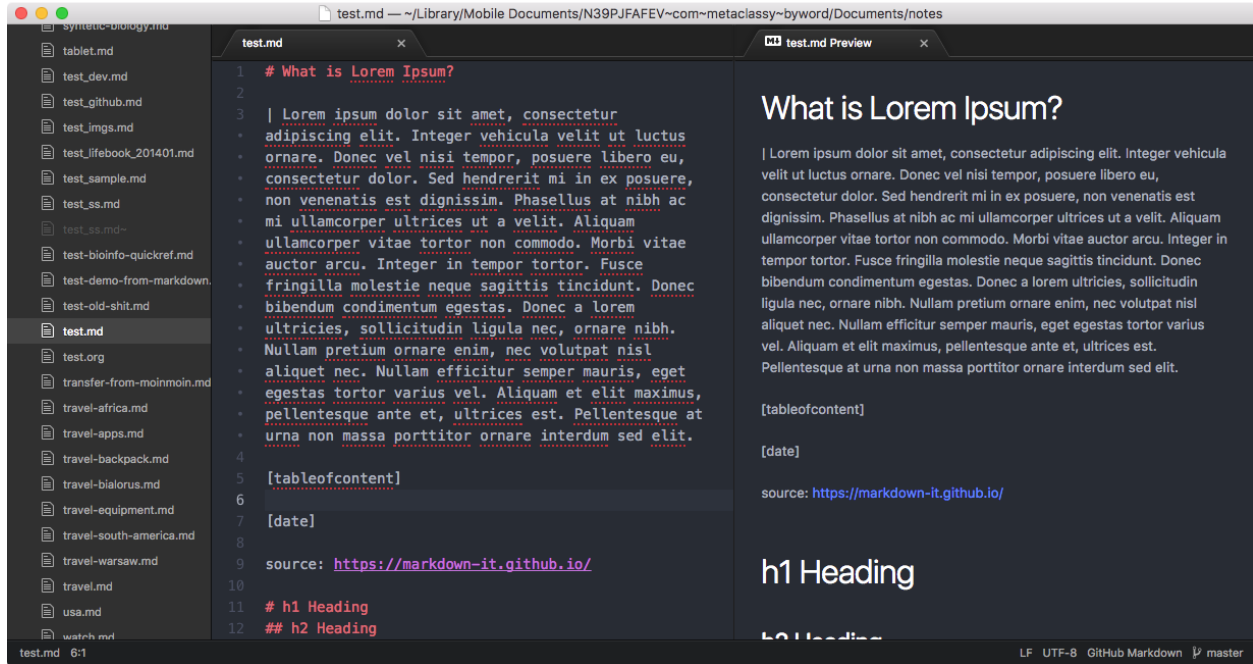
test.md — ~/Library/Mobile Documents/N39PJFAFEV~com~metaclassy~byword/Documents/notes

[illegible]
tablet.md
test_dev.md
test_github.md
test_imgs.md
test_lifebook_201401.md
test_sample.md
test_ss.md
test_ss.md~
test-bioinfo-quickref.md
test-demo-from-markdown.
test-old-shit.md
test.md
test.org
transfer-from-moinmoin.md
travel-africa.md
travel-apps.md
travel-backpack.md
travel-bialorus.md
travel-equipment.md
travel-south-america.md
travel-warsaw.md
travel.md
usa.md
watch.md

test.md ×

1 # What is Lorem Ipsum?
2
3 | Lorem ipsum dolor sit amet, consectetur adipiscing elit. Integer vehicula velit ut luctus ornare. Donec vel nisi tempor, posuere libero eu, consectetur dolor. Sed hendrerit mi in ex posuere, non venenatis est dignissim. Phasellus at nibh ac mi ullamcorper ultrices ut a velit. Aliquam ullamcorper vitae tortor non commodo. Morbi vitae auctor arcu. Integer in tempor tortor. Fusce fringilla molestie neque sagittis tincidunt. Donec bibendum condimentum egestas. Donec a lorem ultricies, sollicitudin ligula nec, ornare nibh. Nullam pretium ornare enim, nec volutpat nisl aliquet nec. Nullam efficitur semper mauris, eget egestas tortor varius vel. Aliquam et elit maximus, pellentesque ante et, ultrices est. Pellentesque at urna non massa porttitor ornare interdum sed elit.
4
5 [tableofcontent]
6
7 [date]
8
9 source: https://markdown-it.github.io/
10
11 # h1 Heading
12 ## h2 Heading

test.md Preview ×

What is Lorem Ipsum?

| Lorem ipsum dolor sit amet, consectetur adipiscing elit. Integer vehicula velit ut luctus ornare. Donec vel nisi tempor, posuere libero eu, consectetur dolor. Sed hendrerit mi in ex posuere, non venenatis est dignissim. Phasellus at nibh ac mi ullamcorper ultrices ut a velit. Aliquam ullamcorper vitae tortor non commodo. Morbi vitae auctor arcu. Integer in tempor tortor. Fusce fringilla molestie neque sagittis tincidunt. Donec bibendum condimentum egestas. Donec a lorem ultricies, sollicitudin ligula nec, ornare nibh. Nullam pretium ornare enim, nec volutpat nisl aliquet nec. Nullam efficitur semper mauris, eget egestas tortor varius vel. Aliquam et elit maximus, pellentesque ante et, ultrices est. Pellentesque at urna non massa porttitor ornare interdum sed elit.

[tableofcontent]

[date]

source: https://markdown-it.github.io/

h1 Heading

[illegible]

test.md 6:1
LF UTF-8 GitHub Markdown master